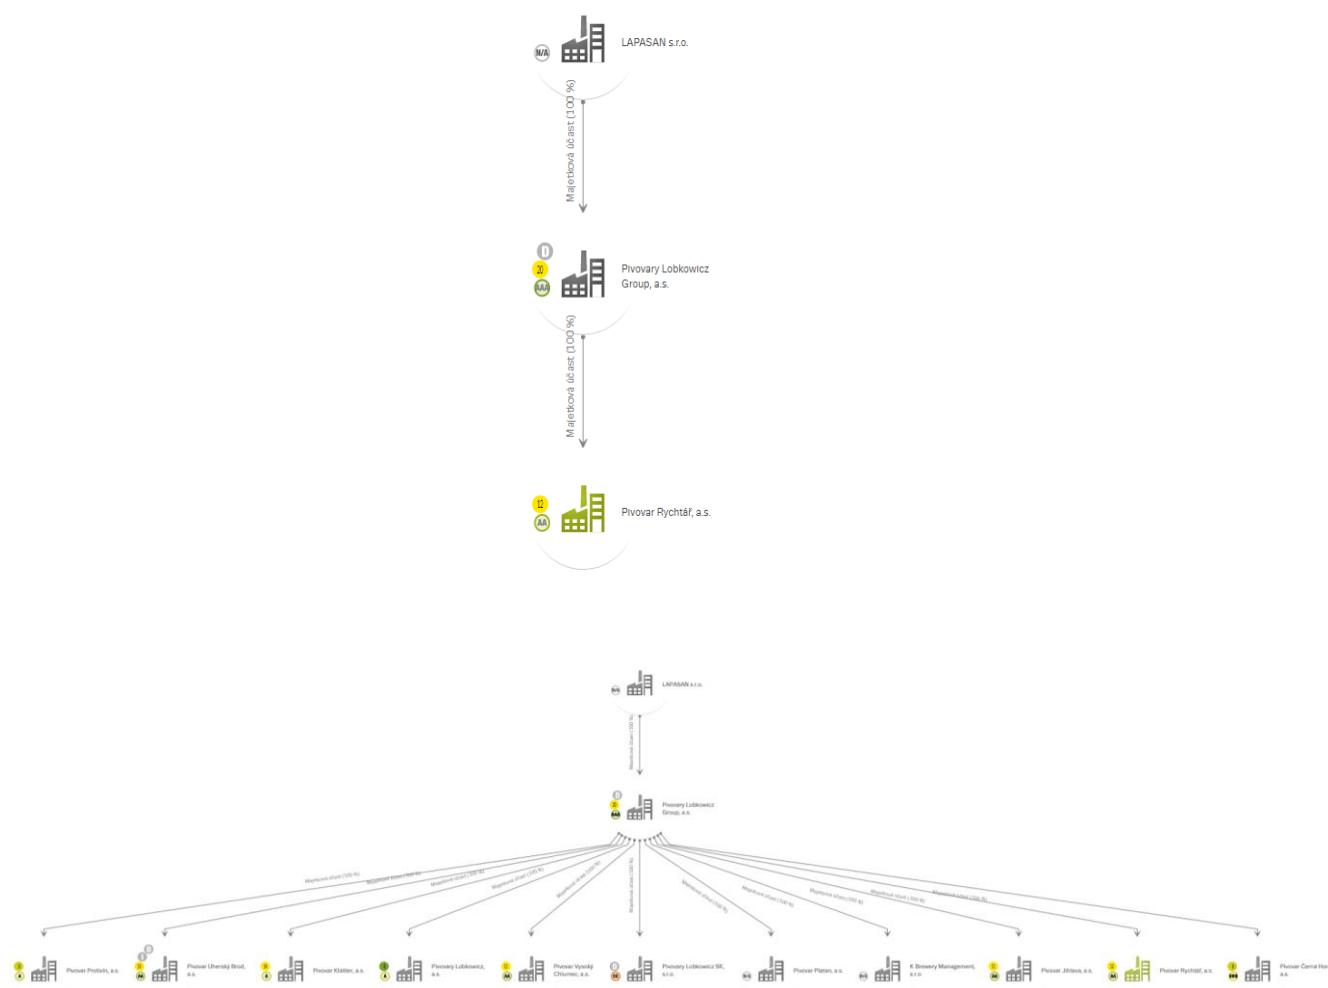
N/A LAPASAN s.r.o.

Majetková účast (100 %)

D 20 AAA Pivovary Lobkowicz Group, a.s.

Majetková účast (100 %)

12 AA Pivovar Rychtář, a.s.

LAPASAN s.r.o.

Majetková účast (100 %)

Pivovary Lobkowicz Group, a.s.

Majetková účast (100 %)

Pivovar Protivín, a.s.

Pivovar Uherský Brod, a.s.

Pivovar Klášter, a.s.

Pivovary Lobkowicz, a.s.

Pivovar Vysoký Chlumec, a.s.

Pivovary Lobkowicz SK, s.r.o.

Pivovar Platan, a.s.

K Brewery Management, s.r.o.

Pivovar Jihlava, a.s.

Pivovar Rychtář, a.s.

Pivovar Černá Hora, a.s.